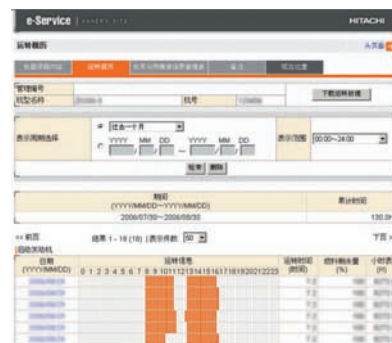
e-Service

HITACHI

运转概历

管理编号

机型名称

机号

表示周期选择

过去一个月

YYYY MM DD ~ YYYY MM DD

表示范围 00:00~24:00

检索 删除

期间 (YYYY/MM/DD~YYYY/MM/DD)

累计时间

2006/07/30~2006/08/30

130.0

<< 前页

结果 1 - 18 (18) 表示件数 50

下页 >

日期 (YYYY/MM/DD)

运转信息

0 1 2 3 4 5 6 7 8 9 10 11 12 13 14 15 16 17 18 19 20 21 22 23

运转时间 (时间)

燃料剩余量 (%)

小时表 (H)